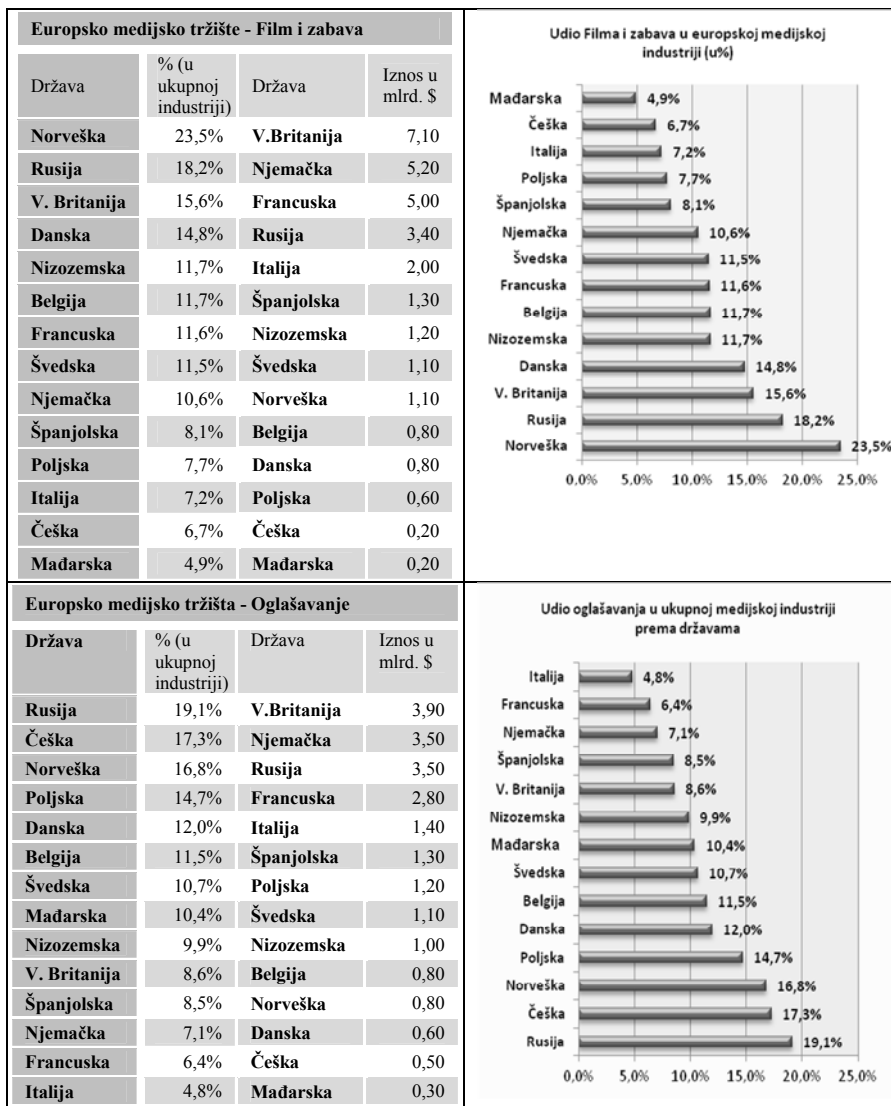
Europsko medijsko tržište - Film i zabava

| Država | % (u ukupnoj industriji) | Država | Iznos u mlrd. $ |
|---|---|---|---|
| Norveška | 23,5% | V.Britanija | 7,10 |
| Rusija | 18,2% | Njemačka | 5,20 |
| V. Britanija | 15,6% | Francuska | 5,00 |
| Danska | 14,8% | Rusija | 3,40 |
| Nizozemska | 11,7% | Italija | 2,00 |
| Belgija | 11,7% | Španjolska | 1,30 |
| Francuska | 11,6% | Nizozemska | 1,20 |
| Švedska | 11,5% | Švedska | 1,10 |
| Njemačka | 10,6% | Norveška | 1,10 |
| Španjolska | 8,1% | Belgija | 0,80 |
| Poljska | 7,7% | Danska | 0,80 |
| Italija | 7,2% | Poljska | 0,60 |
| Češka | 6,7% | Češka | 0,20 |
| Mađarska | 4,9% | Mađarska | 0,20 |

Udio Filma i zabava u europskoj medijskoj industriji (u%)

Mađarska 4,9%
Češka 6,7%
Italija 7,2%
Poljska 7,7%
Španjolska 8,1%
Njemačka 10,6%
Švedska 11,5%
Francuska 11,6%
Belgija 11,7%
Nizozemska 11,7%
Danska 14,8%
V. Britanija 15,6%
Rusija 18,2%
Norveška 23,5%

0.0% 5.0% 10.0% 15.0% 20.0% 25.0%

Europsko medijsko tržišta - Oglašavanje

| Država | % (u ukupnoj industriji) | Država | Iznos u mlrd. $ |
|---|---|---|---|
| Rusija | 19,1% | V.Britanija | 3,90 |
| Češka | 17,3% | Njemačka | 3,50 |
| Norveška | 16,8% | Rusija | 3,50 |
| Poljska | 14,7% | Francuska | 2,80 |
| Danska | 12,0% | Italija | 1,40 |
| Belgija | 11,5% | Španjolska | 1,30 |
| Švedska | 10,7% | Poljska | 1,20 |
| Mađarska | 10,4% | Švedska | 1,10 |
| Nizozemska | 9,9% | Nizozemska | 1,00 |
| V. Britanija | 8,6% | Belgija | 0,80 |
| Španjolska | 8,5% | Norveška | 0,80 |
| Njemačka | 7,1% | Danska | 0,60 |
| Francuska | 6,4% | Češka | 0,50 |
| Italija | 4,8% | Mađarska | 0,30 |

Udio oglašavanja u ukupnoj medijskoj industriji prema državama

Italija 4,8%
Francuska 6,4%
Njemačka 7,1%
Španjolska 8,5%
V. Britanija 8,6%
Nizozemska 9,9%
Mađarska 10,4%
Švedska 10,7%
Belgija 11,5%
Danska 12,0%
Poljska 14,7%
Norveška 16,8%
Češka 17,3%
Rusija 19,1%

0,0% 5,0% 10,0% 15,0% 20,0% 25,0%